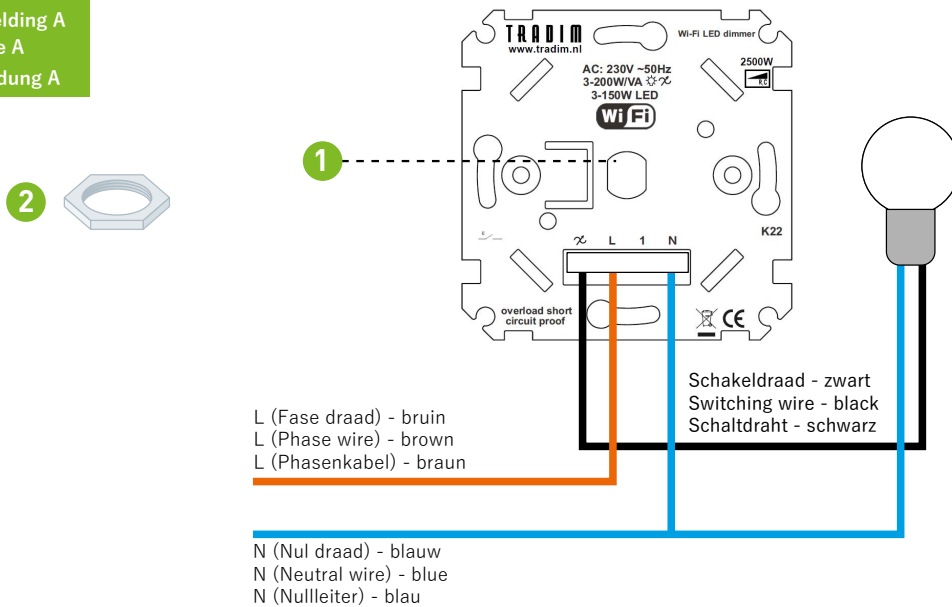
elding A
e A
dung A

2

1

TRADIM
www.tradim.nl

Wi-Fi LED dimmer

AC: 230V ~50Hz
3-200W/VA
3-150W LED

2500W

WiFi

K22

L 1 N

overload short circuit proof

CE

Schakeldraad - zwart
Switching wire - black
Schaltdraht - schwarz

L (Fase draad) - bruin
L (Phase wire) - brown
L (Phasenkabel) - braun

N (Nul draad) - blauw
N (Neutral wire) - blue
N (Nullleiter) - blau